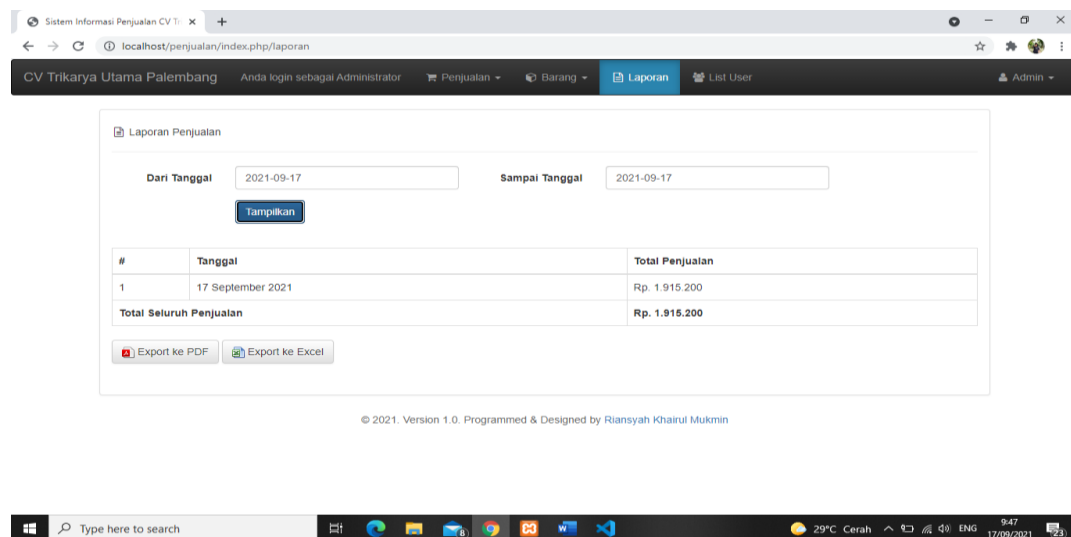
Sistem Informasi Penjualan CV Tr ×

+

localhost/penjualan/index.php/laporan

CV Trikarya Utama Palembang   Anda login sebagai Administrator   Penjualan   Barang   Laporan   List User   Admin

Laporan Penjualan

Dari Tanggal 2021-09-17   Sampai Tanggal 2021-09-17

Tampilkan

| # | Tanggal | Total Penjualan |
|---|---|---|
| 1 | 17 September 2021 | Rp. 1.915.200 |
| Total Seluruh Penjualan | | Rp. 1.915.200 |

Export ke PDF   Export ke Excel

© 2021. Version 1.0. Programmed & Designed by Riansyah Khairul Mukmin

Type here to search

29°C Cerah   ENG   9:47 17/09/2021   23